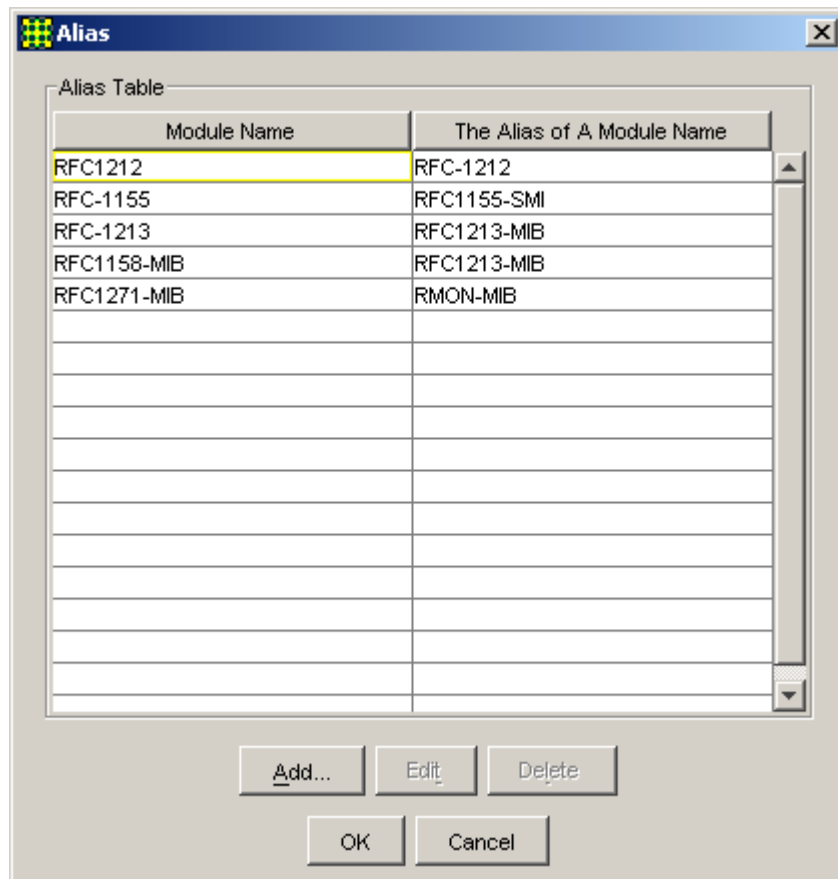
Alias

Alias Table

| Module Name | The Alias of A Module Name |
|---|---|
| RFC1212 | RFC-1212 |
| RFC-1155 | RFC1155-SMI |
| RFC-1213 | RFC1213-MIB |
| RFC1158-MIB | RFC1213-MIB |
| RFC1271-MIB | RMON-MIB |

Add... Edit Delete

OK Cancel